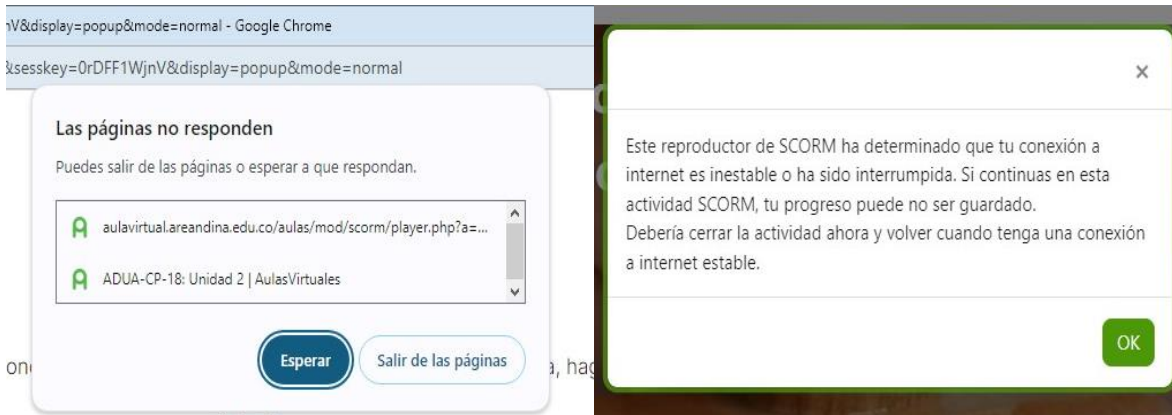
nV&display=popup&mode=normal - Google Chrome

&sesskey=0rDFF1WjnV&display=popup&mode=normal

Las páginas no responden

Puedes salir de las páginas o esperar a que respondan.

aulavirtual.areandina.edu.co/aulas/mod/scorm/player.php?a=...

ADUA-CP-18: Unidad 2 | AulasVirtuales

Esperar

Salir de las páginas

on

a, hag

×

Este reproductor de SCORM ha determinado que tu conexión a internet es inestable o ha sido interrumpida. Si continuas en esta actividad SCORM, tu progreso puede no ser guardado.
Debería cerrar la actividad ahora y volver cuando tenga una conexión a internet estable.

OK